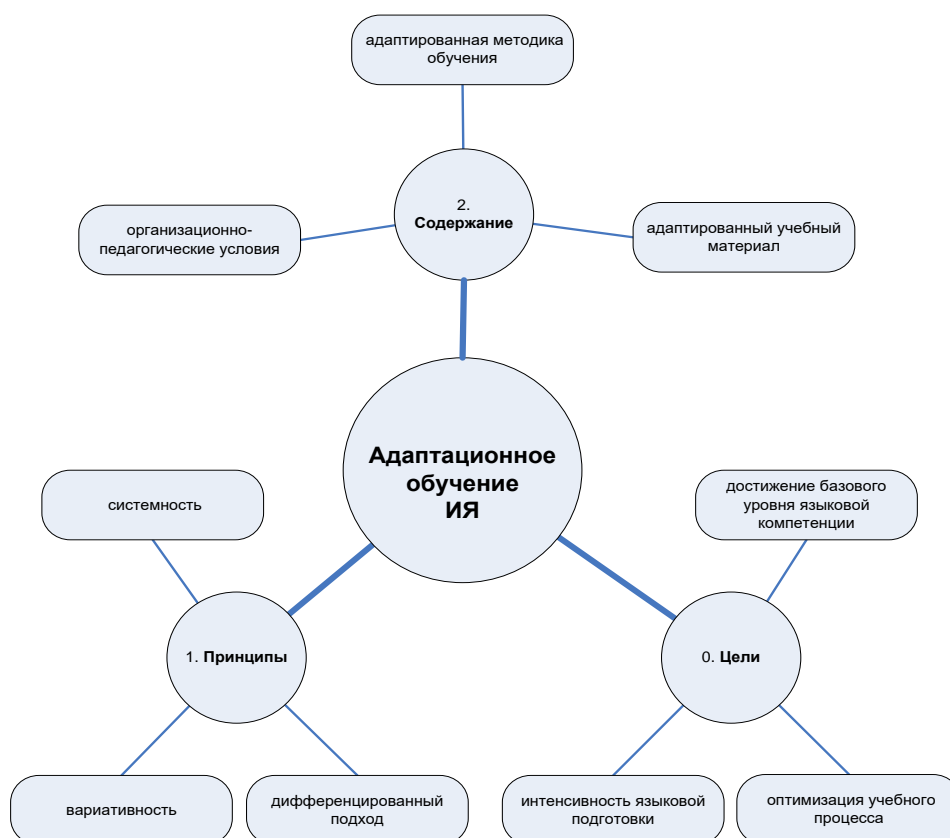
адаптированная методика обучения

организационно-педагогические условия

2. Содержание

адаптированный учебный материал

Адаптационное обучение ИЯ

системность

достижение базового уровня языковой компетенции

1. Принципы

0. Цели

вариативность

дифференцированный подход

интенсивность языковой подготовки

оптимизация учебного процесса